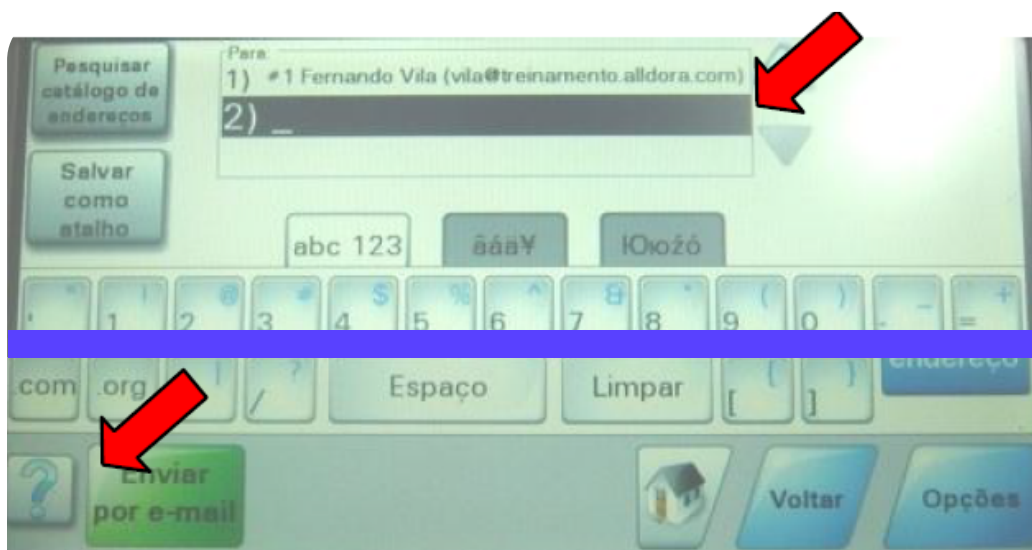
Pesquisar catálogo de endereços

Salvar como atalho

Para
1) #1 Fernando Vila (vila@treinamento.alldora.com)
2) _

abc 123
âáa¥
ΙΩιοžó

~ ` ! 1 @ 2 # 3 $ 4 % 5 ^ 6 & 7 * 8 ( 9 ) 0 _ - + =

.com .org | \ ? / Espaço Limpar { [ } ] endereço

?

Enviar por e-mail

Voltar

Opções